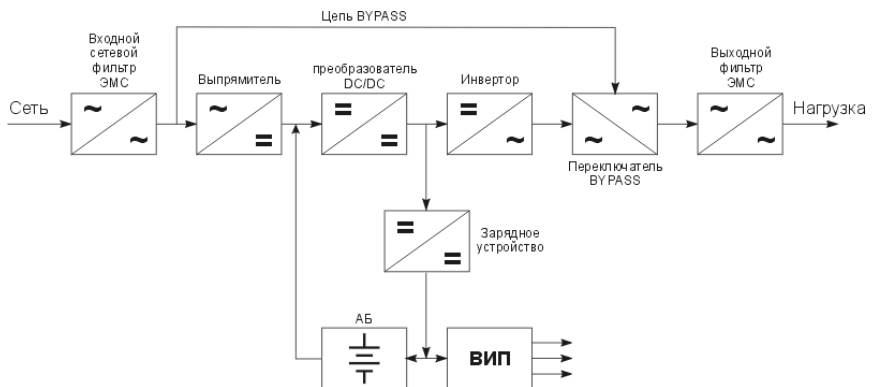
Цепь BYPASS

Входной сетевой фильтр ЭМС

Выпрямитель

преобразователь DC/DC

Инвертор

Выходной фильтр ЭМС

Сеть

~

~

~

=

=

=

=

~

~

~

~

~

Нагрузка

Переключатель BYPASS

=

=

Зарядное устройство

АБ

ВИП